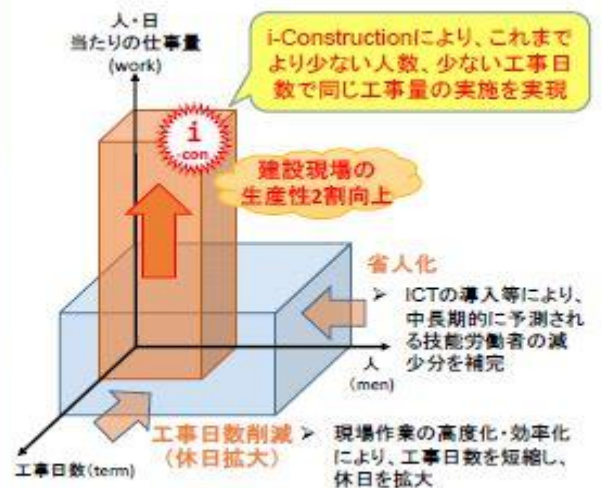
人・日
当たりの仕事量
(work)

i-Constructionにより、これまでより少ない人数、少ない工事日数で同じ工事量の実施を実現

i
con

建設現場の
生産性2割向上

省人化

➢ ICTの導入等により、中長期的に予測される技能労働者の減少分を補完

人
(men)

工事日数削減
(休日拡大)

➢ 現場作業の高度化・効率化により、工事日数を短縮し、休日を拡大

工事日数(term)